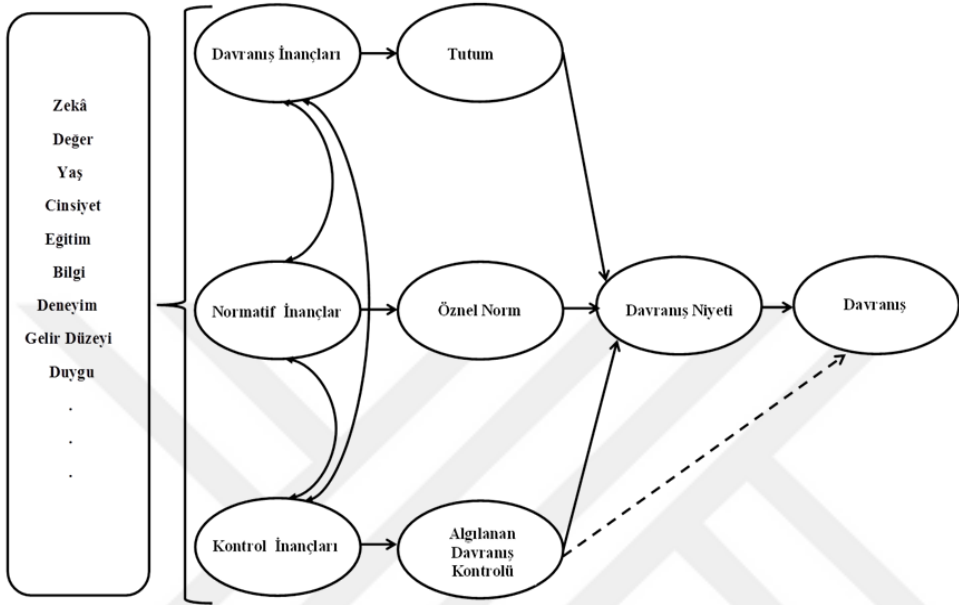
Zekâ
Değer
Yaş
Cinsiyet
Eğitim
Bilgi
Deneyim
Gelir Düzeyi
Duygu
.
.
.

Davranış İnançları

Tutum

Normatif İnançlar

Öznel Norm

Davranış Niyeti

Davranış

Kontrol İnançları

Algılanan Davranış Kontrolü